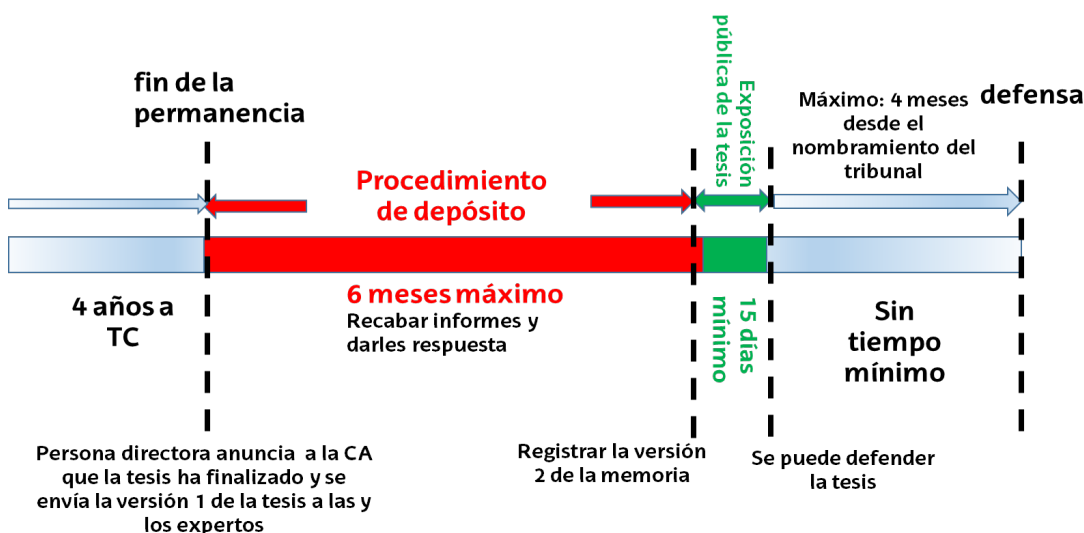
fin de la permanencia

Procedimiento de depósito

Exposición pública de la tesis

Máximo: 4 meses desde el nombramiento del tribunal

defensa

4 años a TC

6 meses máximo
Recabar informes y darles respuesta

15 días mínimo

Sin tiempo mínimo

Persona directora anuncia a la CA que la tesis ha finalizado y se envía la versión 1 de la tesis a las y los expertos

Registrar la versión 2 de la memoria

Se puede defender la tesis